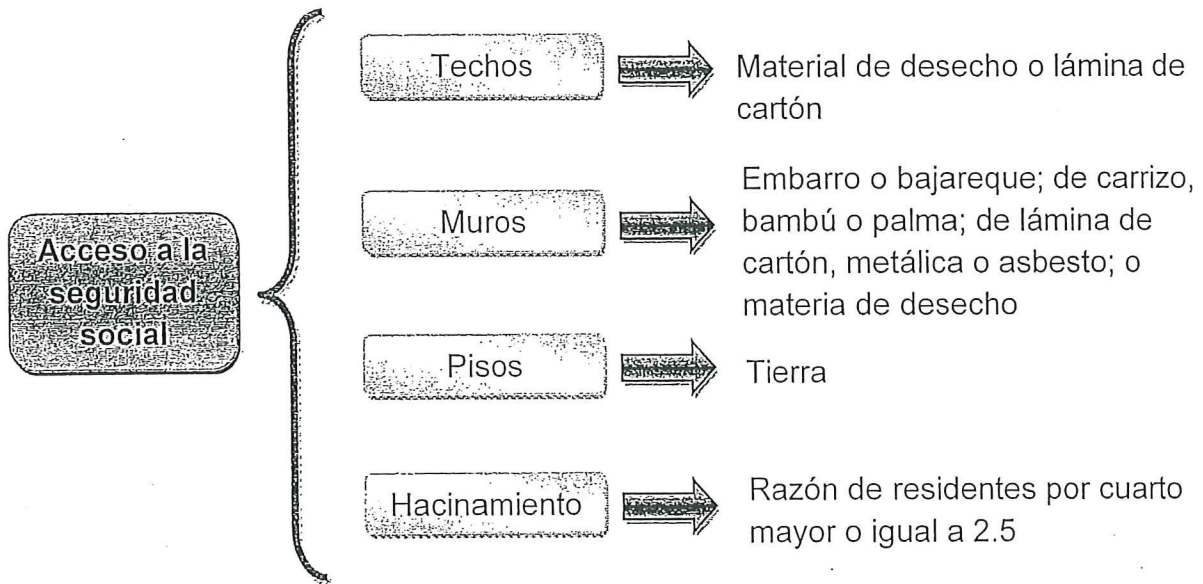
Acceso a la seguridad social

Techos

Material de desecho o lámina de cartón

Muros

Embarro o bajareque; de carrizo, bambú o palma; de lámina de cartón, metálica o asbesto; o materia de desecho

Pisos

Tierra

Hacinamiento

Razón de residentes por cuarto mayor o igual a 2.5